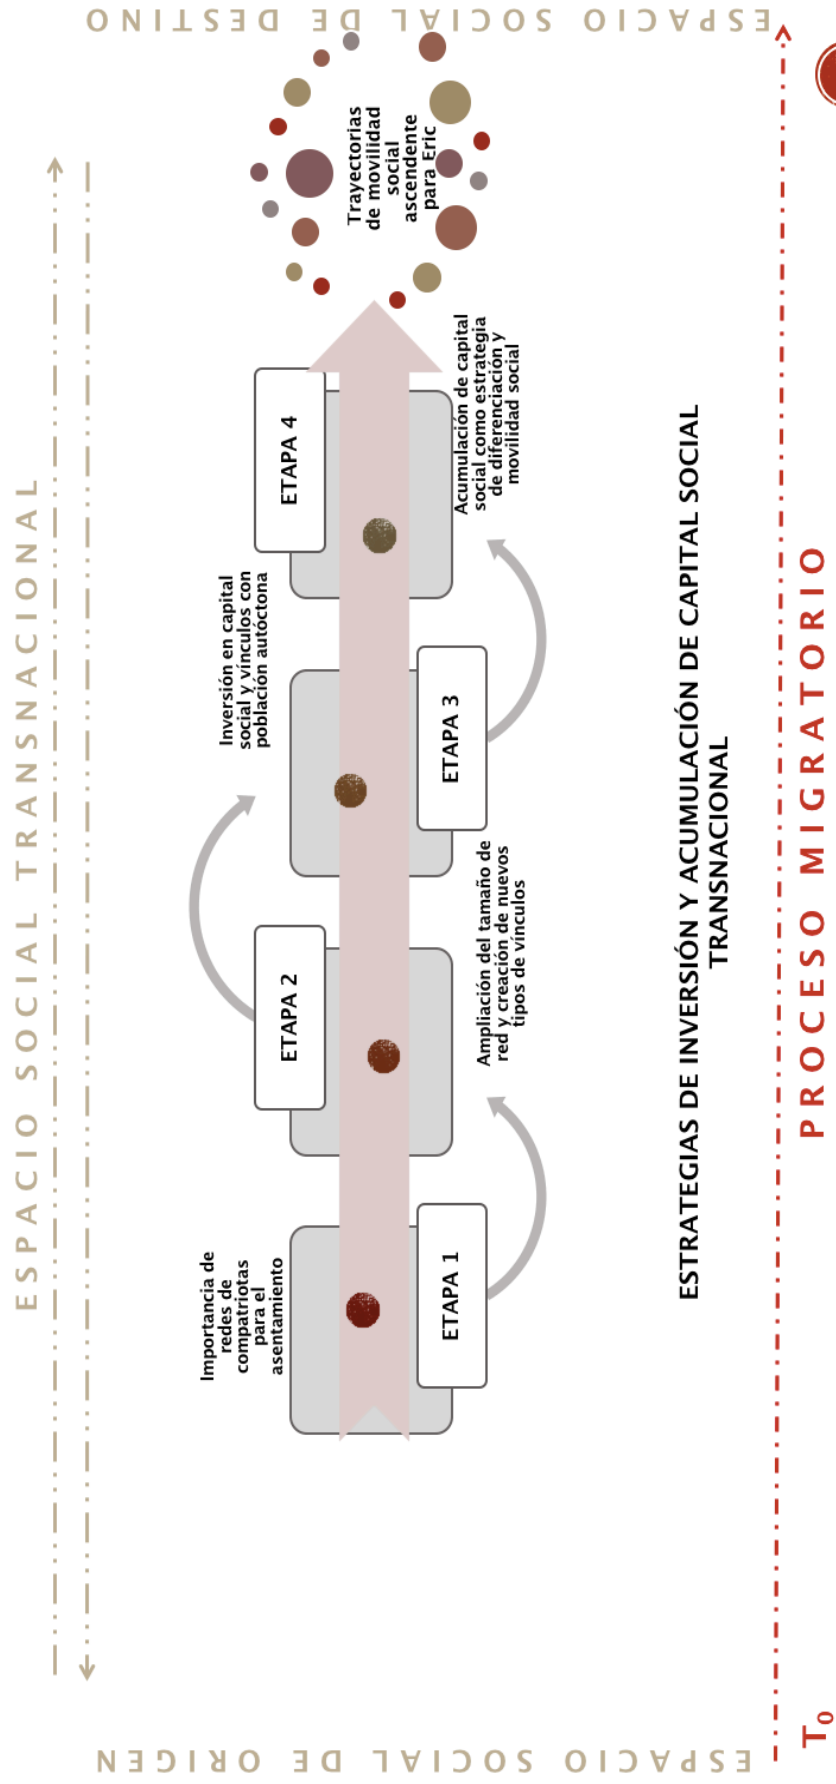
ESPACIO SOCIAL DE DESTINO

ESPACIO SOCIAL TRANSNACIONAL

Trayectorias de movilidad social ascendente para Eric

ETAPA 1

Importancia de redes de compatriotas para el asentamiento

ETAPA 2

Ampliación del tamaño de red y creación de nuevos tipos de vínculos

ETAPA 3

Inversión en capital social y vínculos con población autóctona

ETAPA 4

Acumulación de capital social como estrategia de diferenciación y movilidad social

ESTRATEGIAS DE INVERSIÓN Y ACUMULACIÓN DE CAPITAL SOCIAL TRANSNACIONAL

PROCESO MIGRATORIO

$T_0$

ESPACIO SOCIAL DE ORIGEN